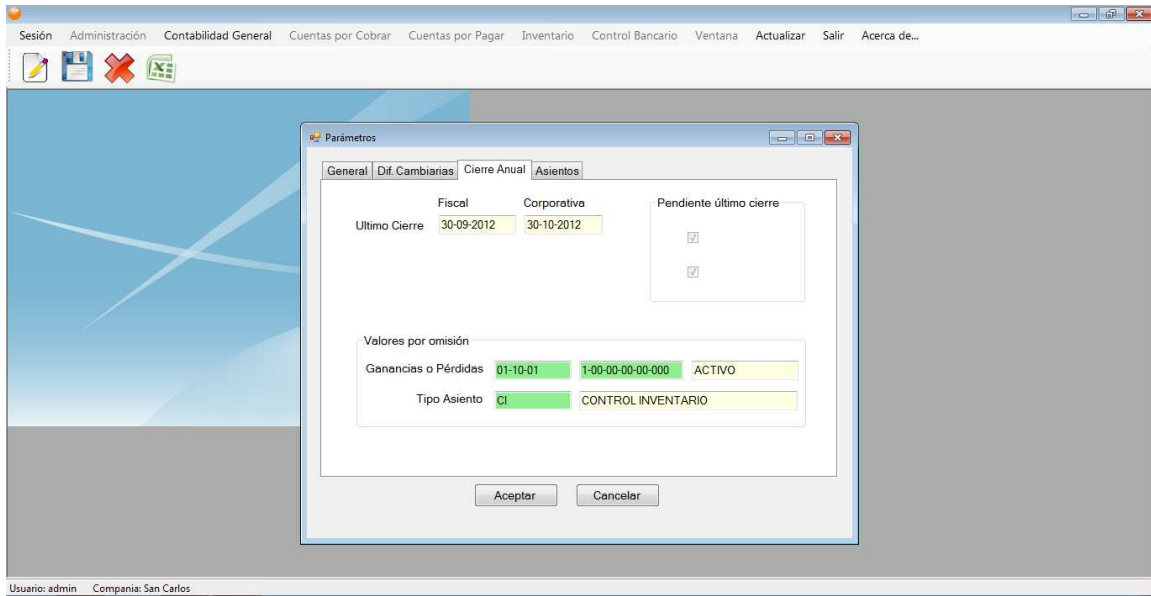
Sesión Administración Contabilidad General Cuentas por Cobrar Cuentas por Pagar Inventario Control Bancario Ventana Actualizar Salir Acerca de...

Parámetros

General | Dif. Cambiarias | Cierre Anual | Asientos

Fiscal Corporativa
Ultimo Cierre 30-09-2012 30-10-2012

Pendiente último cierre

Valores por omisión
Ganancias o Pérdidas 01-10-01 1-00-00-00-00-000 ACTIVO
Tipo Asiento CI CONTROL INVENTARIO

Aceptar Cancelar

Usuario: admin Compania: San Carlos